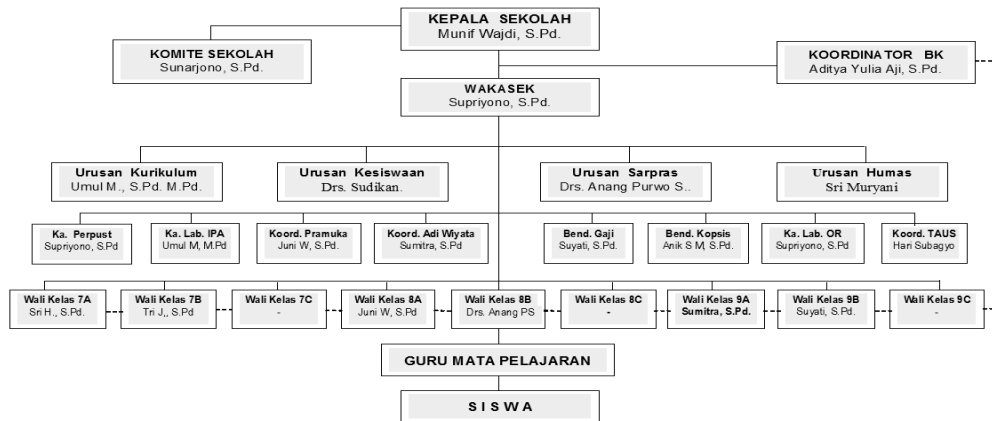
KEPALA SEKOLAH
Munif Wajdi, S.Pd.

KOMITE SEKOLAH
Sunarjono, S.Pd.

KOORDINATOR BK
Aditya Yulia Aji, S.Pd.

WAKASEK
Supriyono, S.Pd.

Urusan Kurikulum
Umul M., S.Pd. M.Pd.

Urusan Kesiswaan
Drs. Sudikan.

Urusan Sarpras
Drs. Anang Purwo S..

Urusan Humas
Sri Muryani

Ka. Perpust
Supriyono, S.Pd

Ka. Lab. IPA
Umul M, M.Pd

Koord. Pramuka
Juni W, S.Pd.

Koord. Adi Wiyata
Sumitra, S.Pd

Bend. Gaji
Suyati, S.Pd.

Bend. Kopsis
Anik S M, S.Pd.

Ka. Lab. OR
Supriyono, S.Pd

Koord. TAUS
Hari Subagyo

Wali Kelas 7A
Sri H., S.Pd.

Wali Kelas 7B
Tri J,, S.Pd

Wali Kelas 7C
-

Wali Kelas 8A
Juni W, S.Pd

Wali Kelas 8B
Drs. Anang PS

Wali Kelas 8C
-

Wali Kelas 9A
Sumitra, S.Pd.

Wali Kelas 9B
Suyati, S.Pd.

Wali Kelas 9C
-

GURU MATA PELAJARAN

SISWA